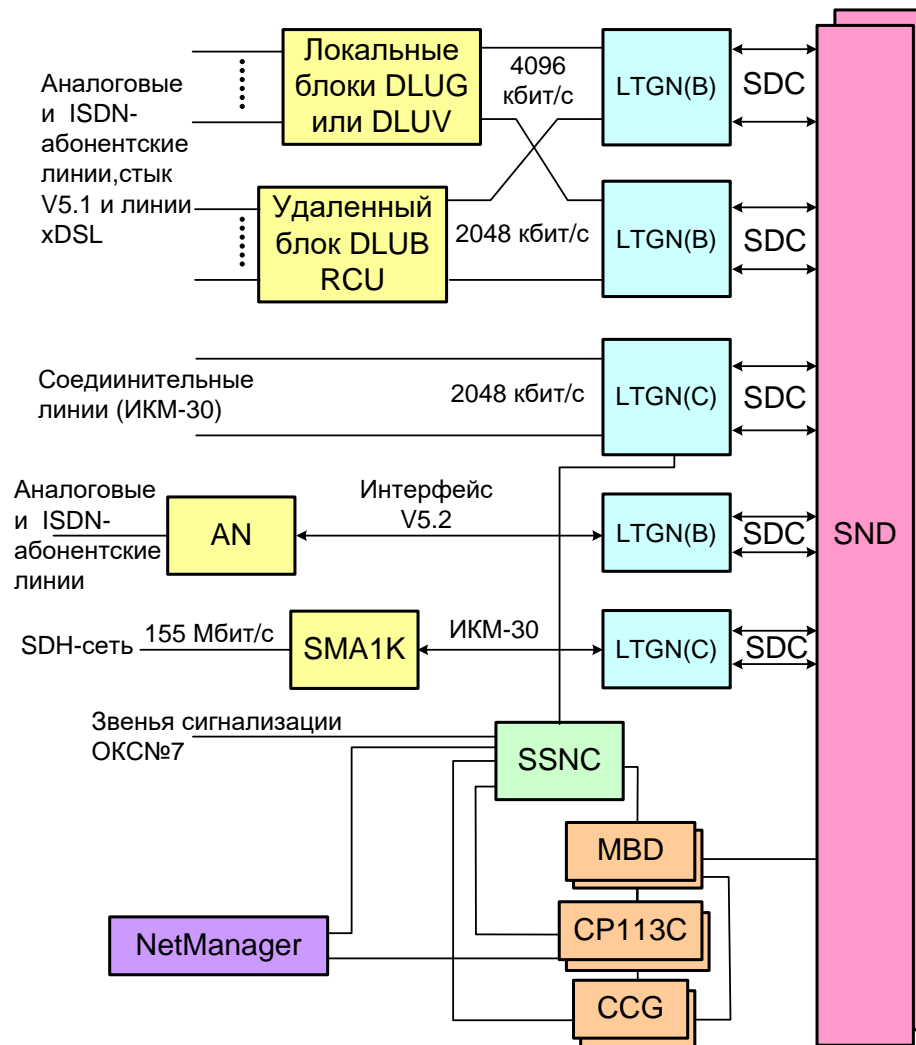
Аналоговые и ISDN-абонентские линии,стык V5.1 и линии xDSL

Локальные блоки DLUG или DLUV

4096 кбит/с

LTGN(B)

SDC

Удаленный блок DLUB RCU

2048 кбит/с

LTGN(B)

SDC

Соедиинительные линии (ИКМ-30)

2048 кбит/с

LTGN(C)

SDC

Аналоговые и ISDN-абонентские линии

AN

Интерфейс V5.2

LTGN(B)

SDC

SND

SDH-сеть

155 Мбит/с

SMA1K

ИКМ-30

LTGN(C)

SDC

Звенья сигнализации ОКС№7

SSNC

MBD

NetManager

CP113C

CCG